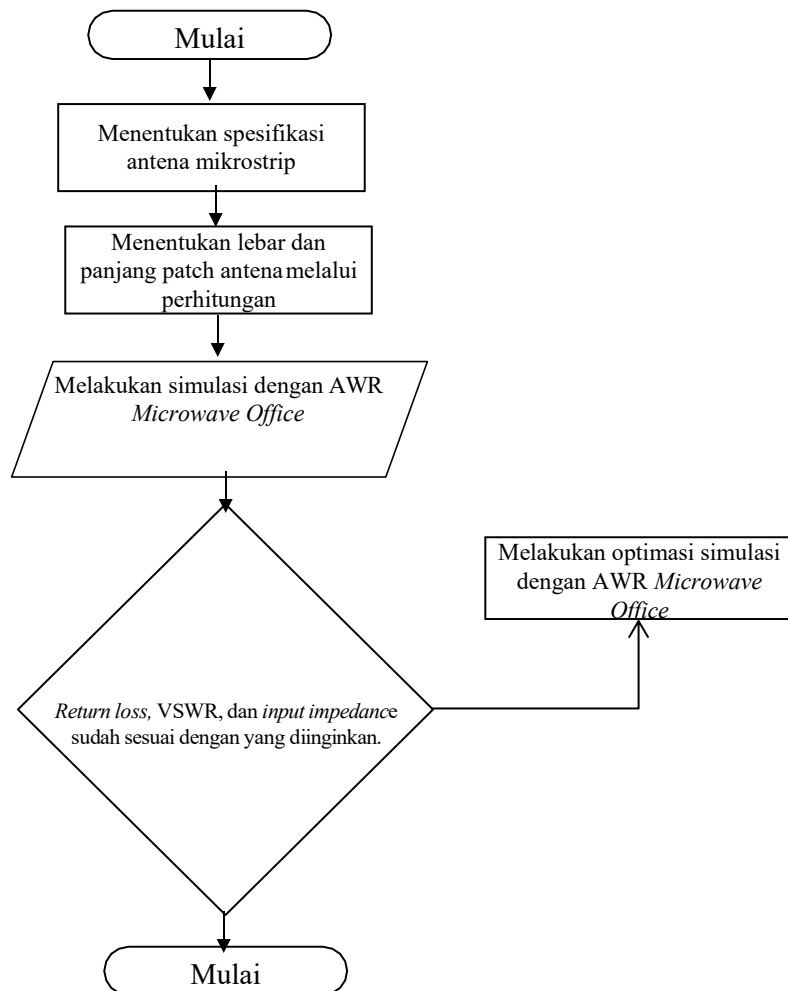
Mulai

Menentukan spesifikasi antena mikrostrip

Menentukan lebar dan panjang patch antena melalui perhitungan

Melakukan simulasi dengan AWR *Microwave Office*

Melakukan optimasi simulasi dengan AWR *Microwave Office*

*Return loss,* VSWR, dan *input impedanc*e sudah sesuai dengan yang diinginkan.

Mulai